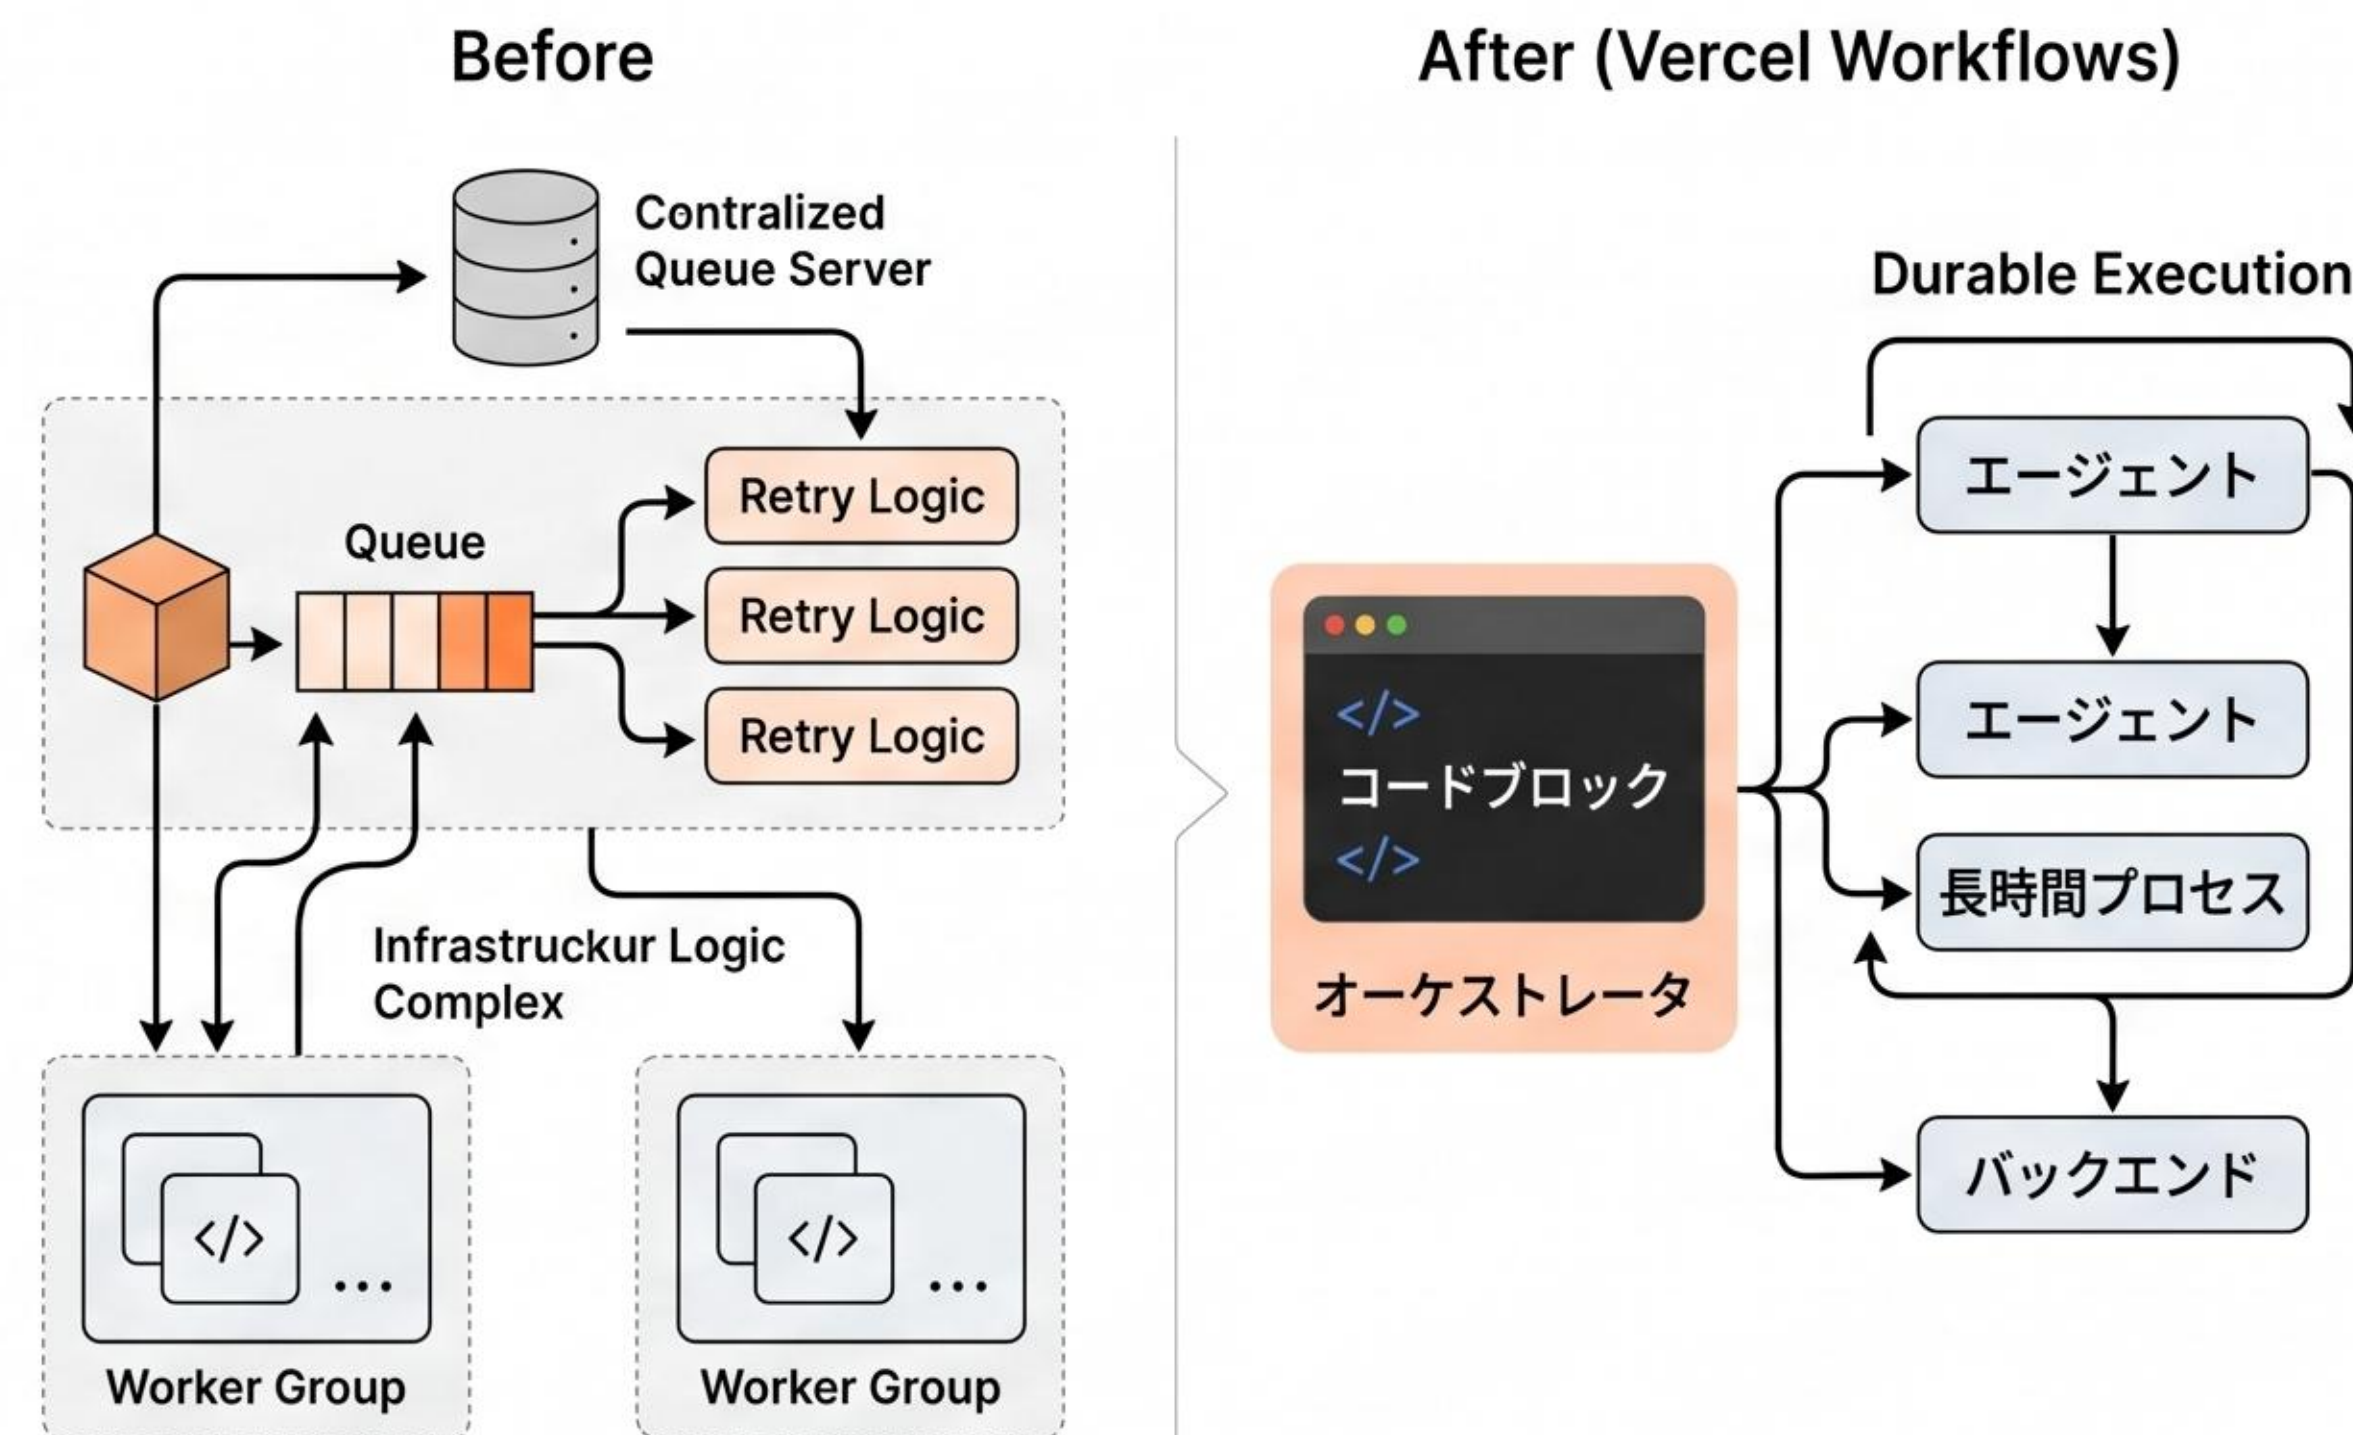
Before

After (Vercel Workflows)

Contralized Queue Server

Queue

Retry Logic

Retry Logic

Retry Logic

Infrastruckur Logic Complex

</>

...

Worker Group

</>

...

Worker Group

Durable Execution

</>
コードブロック
</>

オーケストレータ

エージェント

エージェント

長時間プロセス

バックエンド